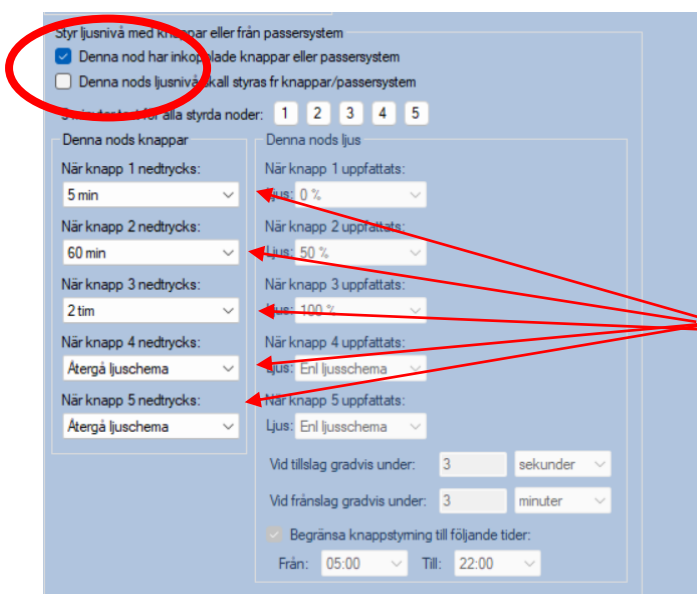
Styr ljusnivå med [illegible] eller från passersystem

Denna nod har inko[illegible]lade knappar eller passersystem

Denna nods ljusniv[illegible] skall styras fr knappar/passersystem

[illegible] för alla styrda noder: 1 2 3 4 5

Denna nods knappar

När knapp 1 nedtrycks:
5 min

När knapp 2 nedtrycks:
60 min

När knapp 3 nedtrycks:
2 tim

När knapp 4 nedtrycks:
Återgå ljuschema

När knapp 5 nedtrycks:
Återgå ljuschema

Denna nods ljus

När knapp 1 uppfattats:
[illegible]jus: 0 %

När knapp 2 uppfattats:
Ljus: 50 %

När knapp 3 uppfattats:
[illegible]us: 100 %

När knapp 4 uppfattats:
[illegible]jus: Enl ljusschema

När knapp 5 uppfattats:
Ljus: Enl ljusschema

Vid tillslag gradvis under: 3 sekunder

Vid frånslag gradvis under: 3 minuter

Begränsa knappstyrning till följande tider:

Från: 05:00 Till: 22:00